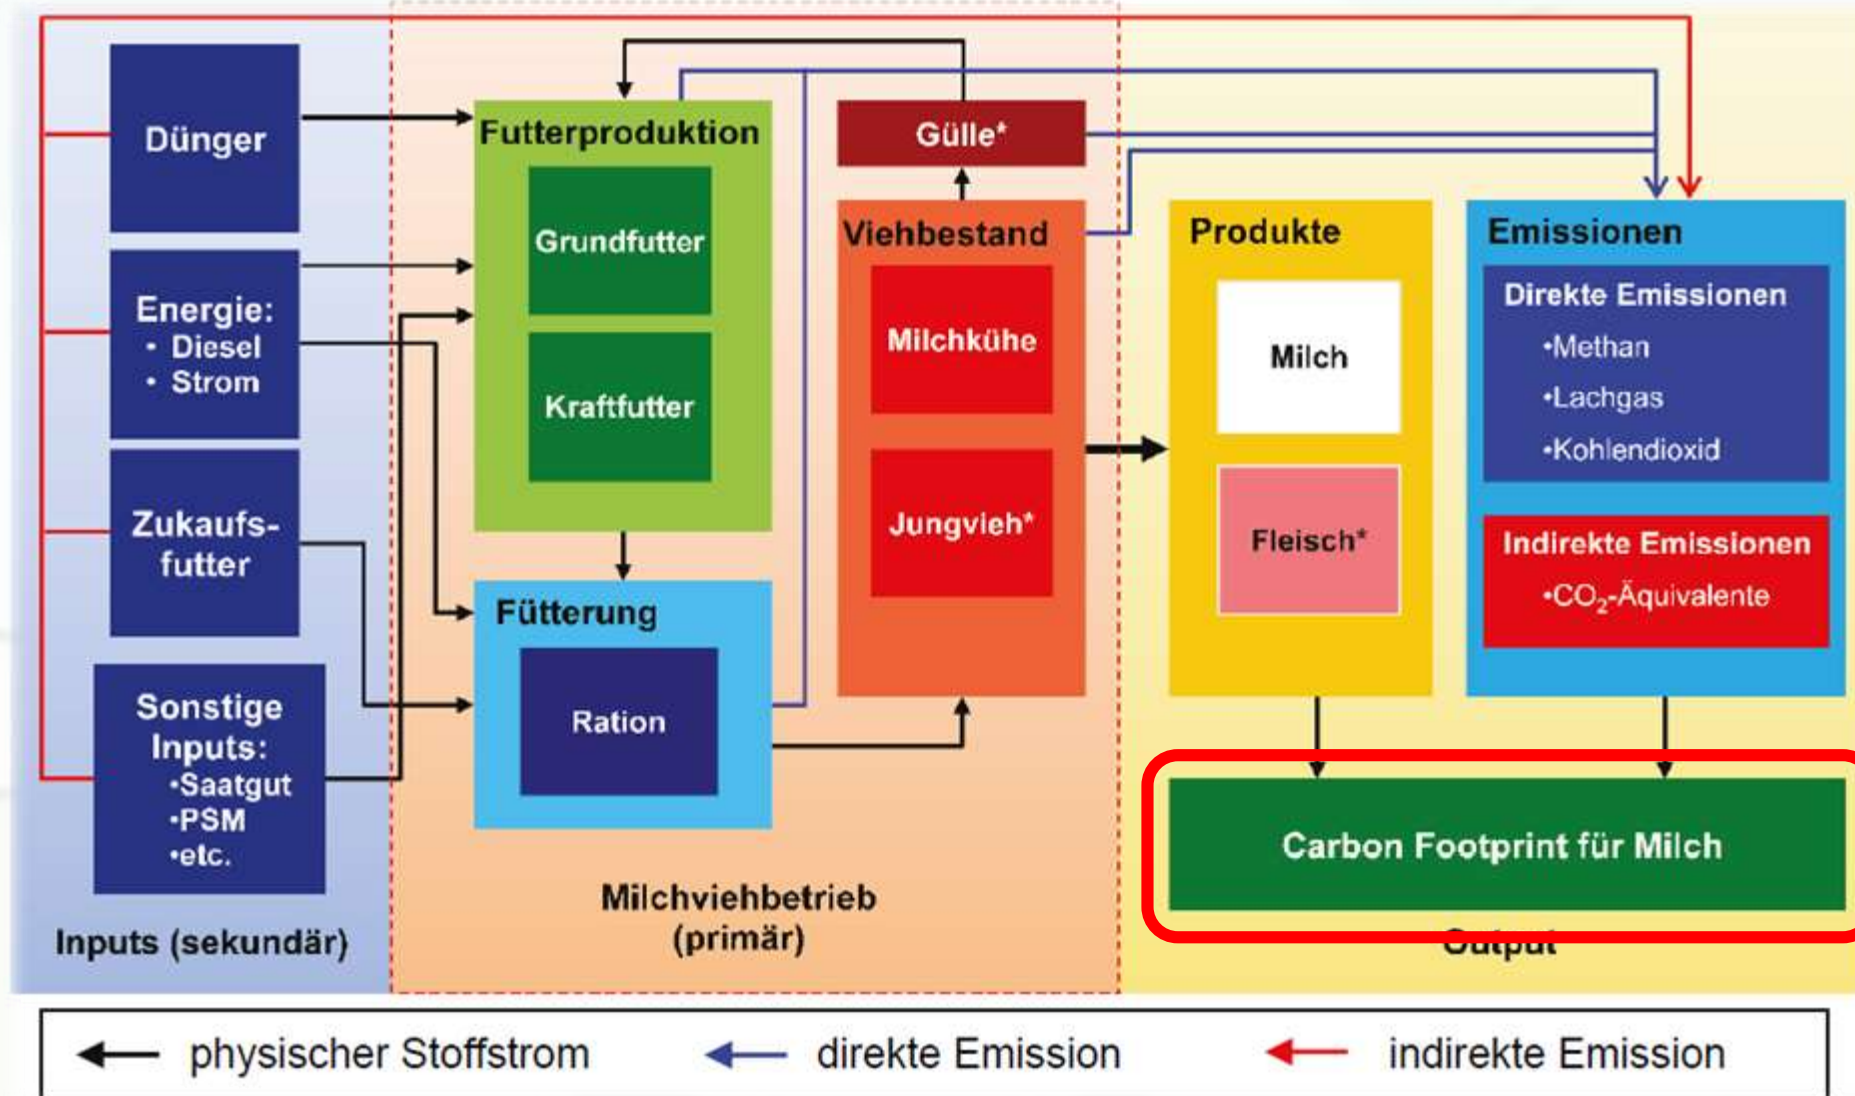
Dünger

Energie:
• Diesel
• Strom

Zukaufsfutter

Sonstige Inputs:
•Saatgut
•PSM
•etc.

Inputs (sekundär)

Futterproduktion
Grundfutter
Kraftfutter

Fütterung
Ration

Gülle*

Viehbestand
Milchkühe
Jungvieh*

Milchviehbetrieb (primär)

Produkte
Milch
Fleisch*

Emissionen
Direkte Emissionen
•Methan
•Lachgas
•Kohlendioxid

Indirekte Emissionen
•$CO_2$-Äquivalente

Carbon Footprint für Milch

Output

physischer Stoffstrom
direkte Emission
indirekte Emission